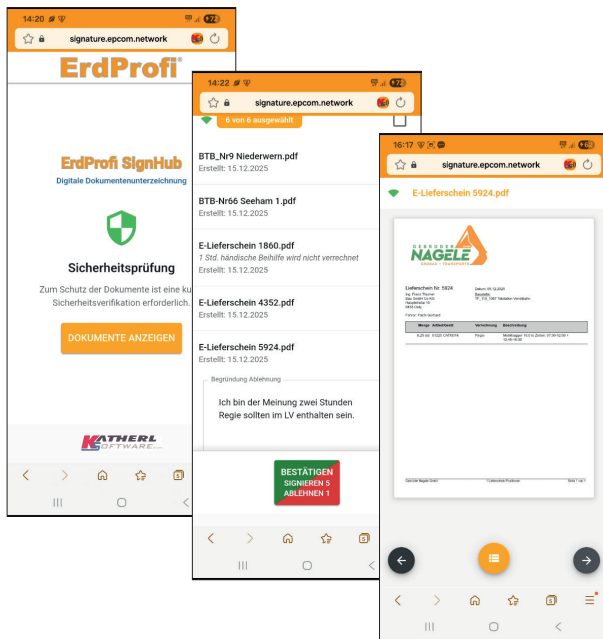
14:20 72
signature.epcom.network
ErdProfi®
ErdProfi SignHub
Digitale Dokumentenunterzeichnung
Sicherheitsprüfung
Zum Schutz der Dokumente ist eine ku Sicherheitsverifikation erforderlich.
DOKUMENTE ANZEIGEN
KATHERL SOFTWARE

14:22 72
signature.epcom.network
6 von 6 ausgewählt
BTB_Nr9 Niederwern.pdf
Erstellt: 15.12.2025
BTB-Nr66 Seeham 1.pdf
Erstellt: 15.12.2025
E-Lieferschein 1860.pdf
1 Std. händische Beihilfe wird nicht verrechnet
Erstellt: 15.12.2025
E-Lieferschein 4352.pdf
Erstellt: 15.12.2025
E-Lieferschein 5924.pdf
Erstellt: 15.12.2025
Begründung Ablehnung
Ich bin der Meinung zwei Stunden Regie sollten im LV enthalten sein.
BESTÄTIGEN
SIGNIEREN 5
ABLEHNEN 1

16:17 62
signature.epcom.network
E-Lieferschein 5924.pdf
GEBRÜDER NAGELE
Lieferschein Nr. 5924
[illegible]